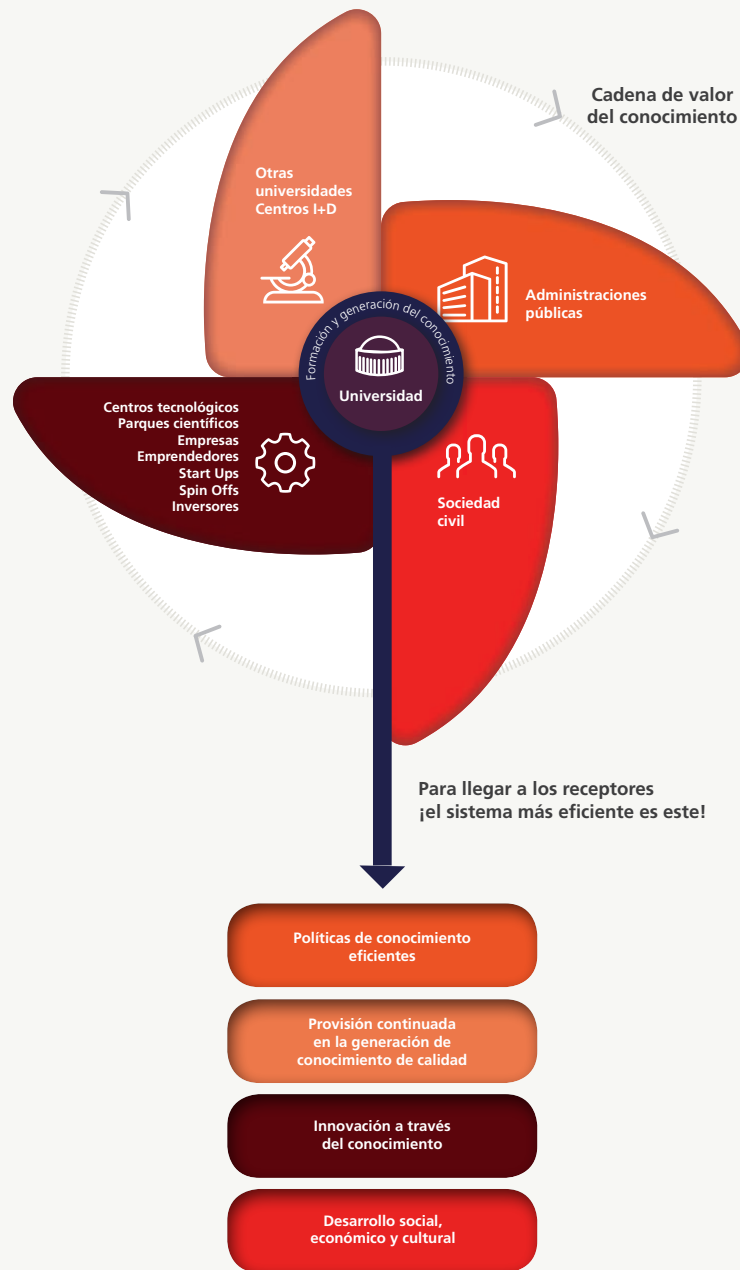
Cadena de valor del conocimiento

Otras universidades Centros I+D

Administraciones públicas

Formación y generación del conocimiento

Universidad

Centros tecnológicos
Parques científicos
Empresas
Emprendedores
Start Ups
Spin Offs
Inversores

Sociedad civil

Para llegar a los receptores
¡el sistema más eficiente es este!

Políticas de conocimiento eficientes

Provisión continuada en la generación de conocimiento de calidad

Innovación a través del conocimiento

Desarrollo social, económico y cultural